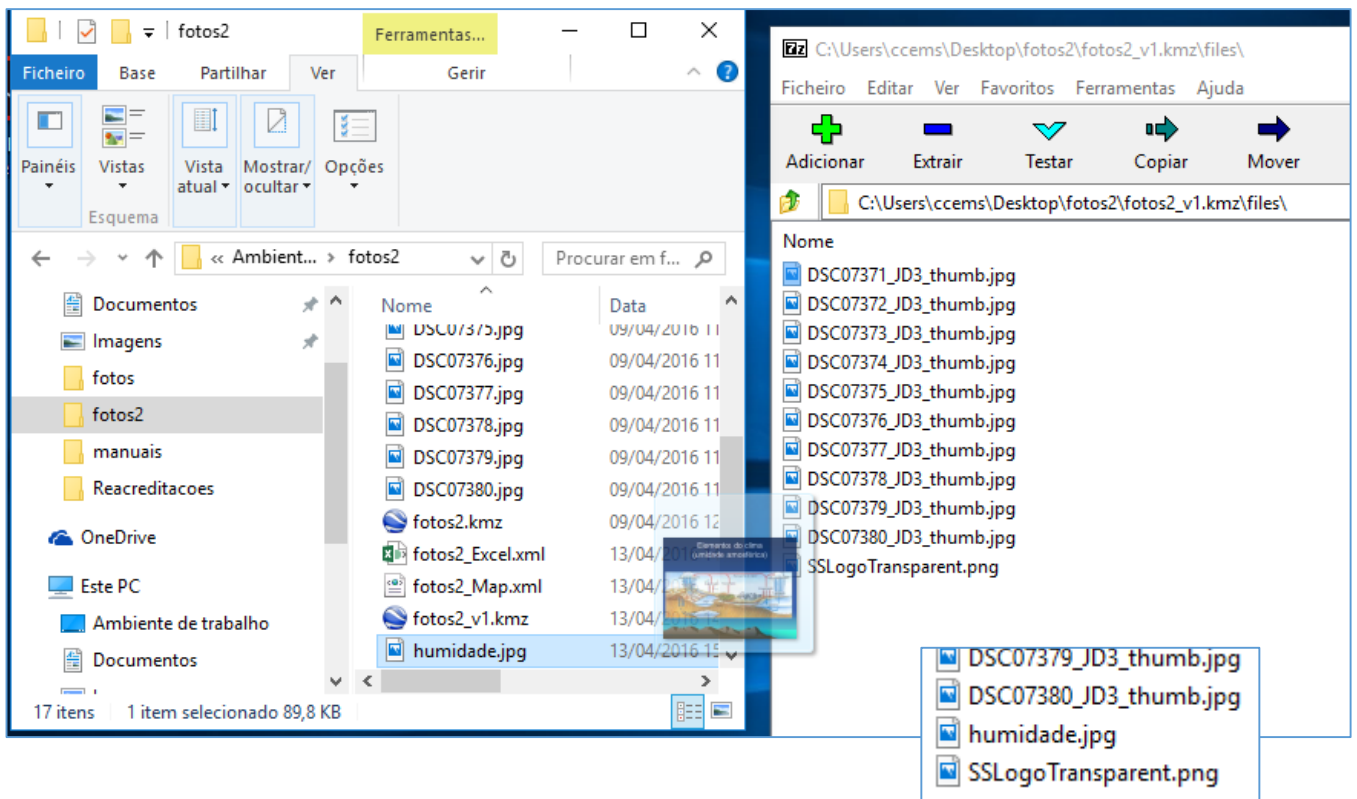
fotos2

Ferramentas...

Ficheiro Base Partilhar Ver Gerir

Painéis Vistas Vista atual Mostrar/ ocultar Opções

Esquema

« Ambient... > fotos2

Procurar em f...

Documentos
Imagens
fotos
fotos2
manuais
Reacreditacoes
OneDrive
Este PC
Ambiente de trabalho
Documentos

| Nome | Data |
|---|---|
| DSC07375.jpg | 09/04/2016 11 |
| DSC07376.jpg | 09/04/2016 11 |
| DSC07377.jpg | 09/04/2016 11 |
| DSC07378.jpg | 09/04/2016 11 |
| DSC07379.jpg | 09/04/2016 11 |
| DSC07380.jpg | 09/04/2016 11 |
| fotos2.kmz | 09/04/2016 12 |
| fotos2_Excel.xml | 13/04/ |
| fotos2_Map.xml | 13/04/ |
| fotos2_v1.kmz | 13/04/2016 |
| humidade.jpg | 13/04/2016 15 |

17 itens 1 item selecionado 89,8 KB

C:\Users\ccems\Desktop\fotos2\fotos2_v1.kmz\files\

Ficheiro Editar Ver Favoritos Ferramentas Ajuda

Adicionar Extrair Testar Copiar Mover

C:\Users\ccems\Desktop\fotos2\fotos2_v1.kmz\files\

Nome
DSC07371_JD3_thumb.jpg
DSC07372_JD3_thumb.jpg
DSC07373_JD3_thumb.jpg
DSC07374_JD3_thumb.jpg
DSC07375_JD3_thumb.jpg
DSC07376_JD3_thumb.jpg
DSC07377_JD3_thumb.jpg
DSC07378_JD3_thumb.jpg
DSC07379_JD3_thumb.jpg
DSC07380_JD3_thumb.jpg
SSLogoTransparent.png

DSC07379_JD3_thumb.jpg
DSC07380_JD3_thumb.jpg
humidade.jpg
SSLogoTransparent.png